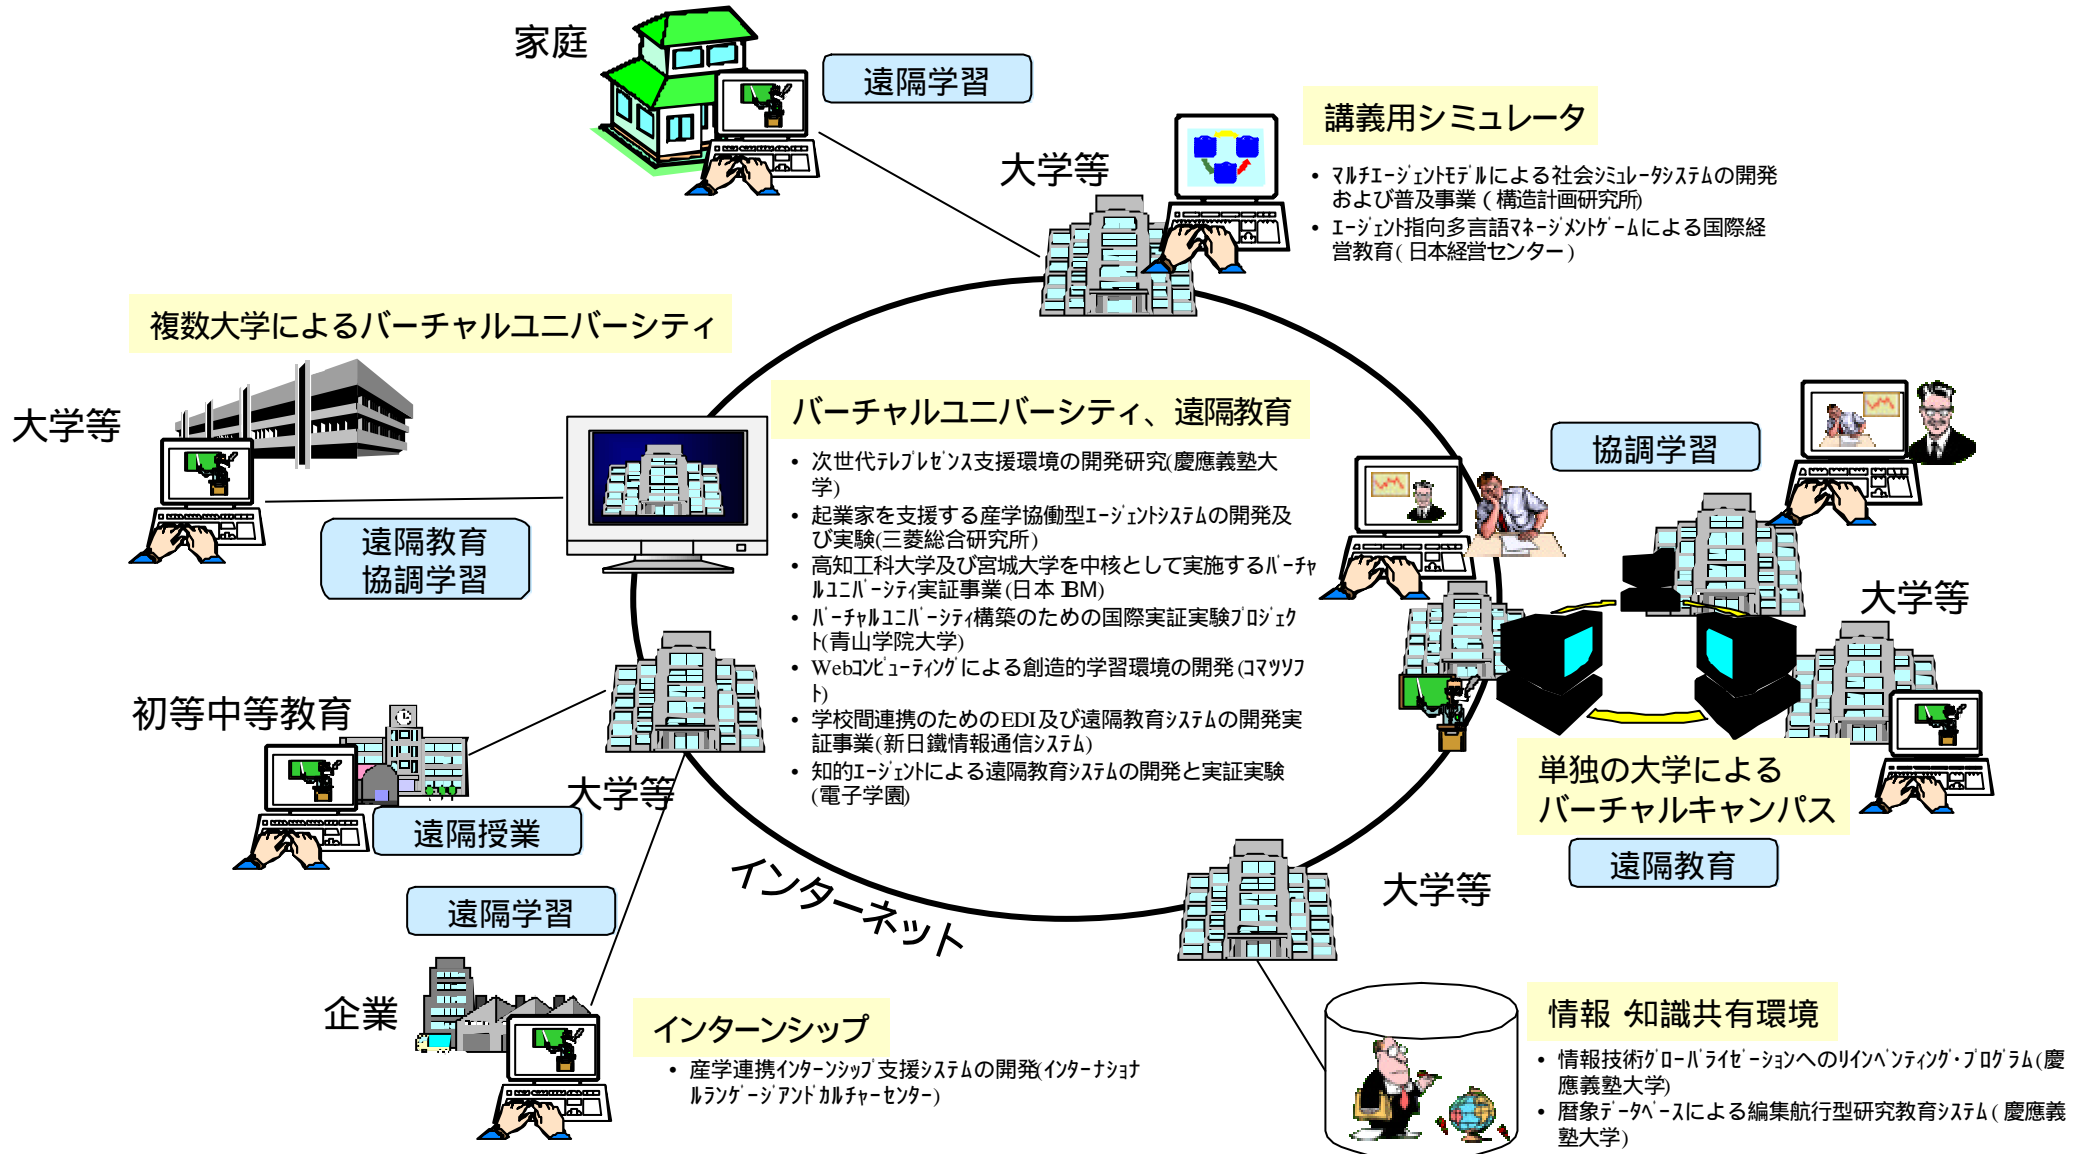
家庭

遠隔学習

大学等

講義用シミュレータ

• ﾏﾙﾁｴｰｼﾞｪﾝﾄﾓﾃﾞﾙによる社会ｼﾐｭﾚｰﾀｼｽﾃﾑの開発および普及事業（構造計画研究所）
• ｴｰｼﾞｪﾝﾄ指向多言語ﾏﾈｰｼﾞﾒﾝﾄｹﾞｰﾑによる国際経営教育（日本経営センター）

複数大学によるバーチャルユニバーシティ

大学等

遠隔教育
協調学習

バーチャルユニバーシティ、遠隔教育

• 次世代ﾃﾚﾌﾟﾚｾﾞﾝｽ支援環境の開発研究(慶應義塾大学)
• 起業家を支援する産学協働型ｴｰｼﾞｪﾝﾄｼｽﾃﾑの開発及び実験(三菱総合研究所)
• 高知工科大学及び宮城大学を中核として実施するﾊﾞｰﾁｬﾙﾕﾆﾊﾞｰｼﾃｨ実証事業(日本IBM)
• ﾊﾞｰﾁｬﾙﾕﾆﾊﾞｰｼﾃｨ構築のための国際実証実験ﾌﾟﾛｼﾞｪｸﾄ(青山学院大学)
• Webｺﾝﾋﾟｭｰﾃｨﾝｸﾞによる創造的学習環境の開発(ｺﾏﾂｿﾌﾄ)
• 学校間連携のためのEDI及び遠隔教育ｼｽﾃﾑの開発実証事業(新日鐵情報通信ｼｽﾃﾑ)
• 知的ｴｰｼﾞｪﾝﾄによる遠隔教育ｼｽﾃﾑの開発と実証実験(電子学園)

協調学習

大学等

初等中等教育

大学等

遠隔授業

単独の大学による
バーチャルキャンパス

遠隔教育

インターネット

大学等

遠隔学習

企業

インターンシップ

• 産学連携ｲﾝﾀｰﾝｼｯﾌﾟ支援ｼｽﾃﾑの開発(ｲﾝﾀｰﾅｼｮﾅﾙﾗﾝｹﾞｰｼﾞｱﾝﾄﾞｶﾙﾁｬｰｾﾝﾀｰ)

情報 知識共有環境

• 情報技術ｸﾞﾛｰﾊﾞﾗｲｾﾞｰｼｮﾝへのﾘｲﾝﾍﾞﾝﾃｨﾝｸﾞ・ﾌﾟﾛｸﾞﾗﾑ(慶應義塾大学)
• 暦象ﾃﾞｰﾀﾍﾞｰｽによる編集航行型研究教育ｼｽﾃﾑ（慶應義塾大学）